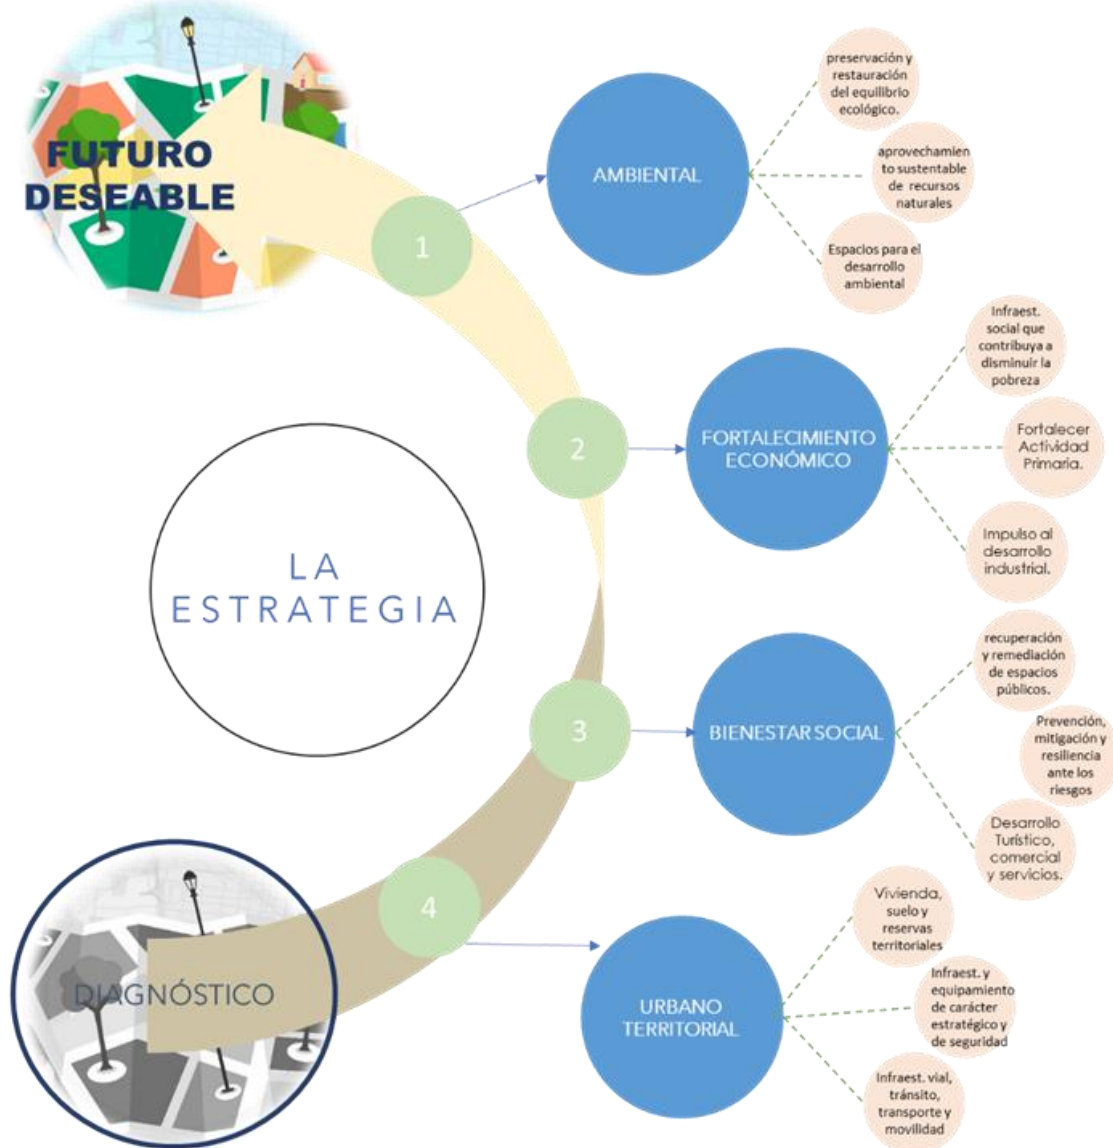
FUTURO DESEABLE

1

AMBIENTAL

preservación y restauración del equilibrio ecológico.

aprovechamiento sustentable de recursos naturales

Espacios para el desarrollo ambiental

2

FORTALECIMIENTO ECONÓMICO

Infraest. social que contribuya a disminuir la pobreza

Fortalecer Actividad Primaria.

Impulso al desarrollo industrial.

LA ESTRATEGIA

3

BIENESTAR SOCIAL

recuperación y remediación de espacios públicos.

Prevención, mitigación y resiliencia ante los riesgos

Desarrollo Turístico, comercial y servicios.

4

DIAGNÓSTICO

URBANO TERRITORIAL

Vivienda, suelo y reservas territoriales

Infraest. y equipamiento de carácter estratégico y de seguridad

Infraest. vial, tránsito, transporte y movilidad